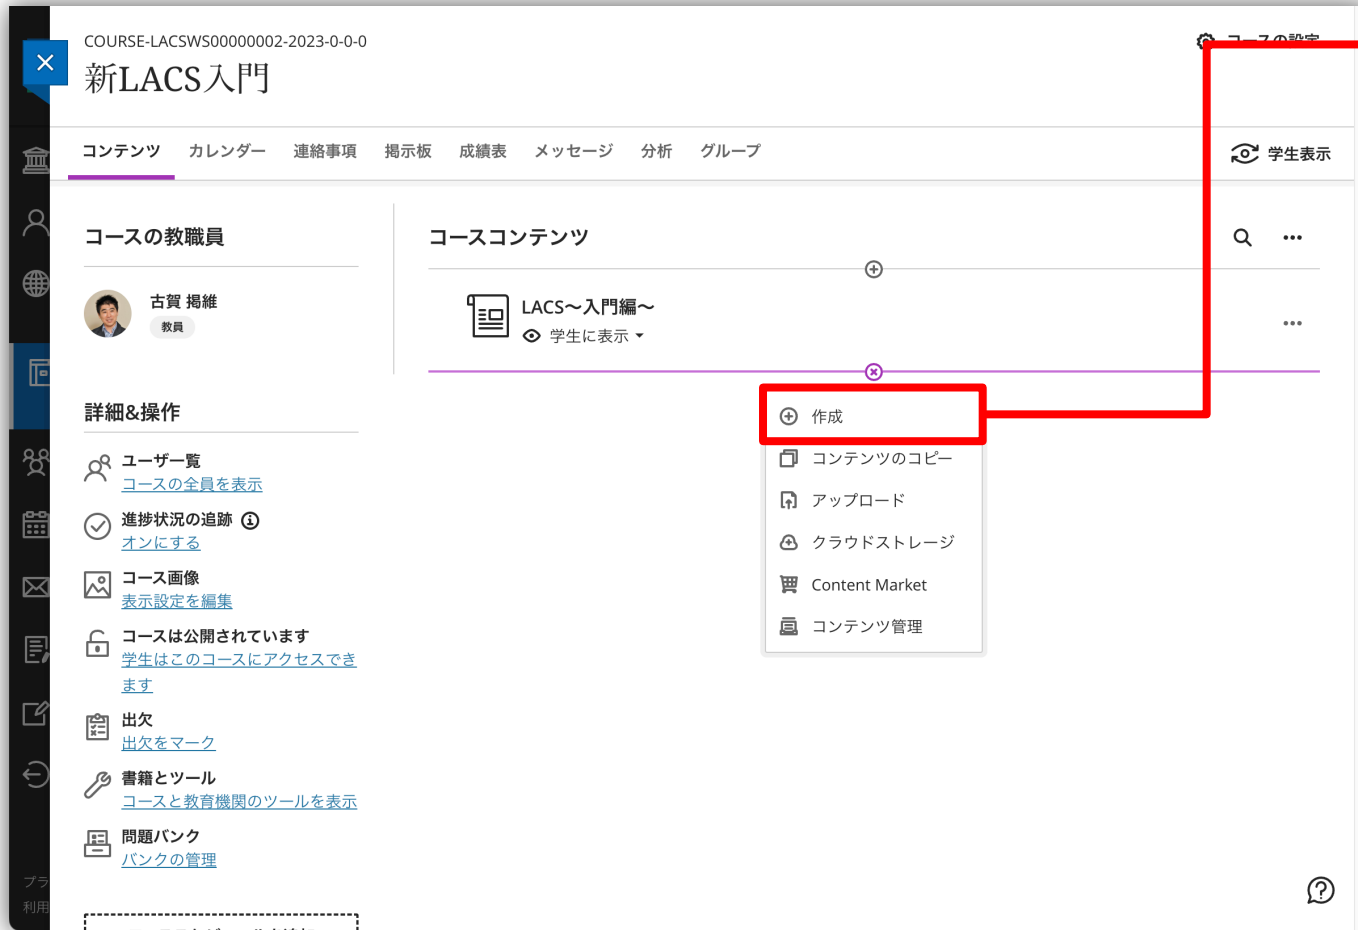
COURSE-LACSWS00000002-2023-0-0-0
新LACS入門

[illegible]

コンテンツ　カレンダー　連絡事項　掲示板　成績表　メッセージ　分析　グループ

学生表示

コースの教職員

古賀 掲維
教員

詳細&操作

ユーザー覧
コースの全員を表示

進捗状況の追跡
オンにする

コース画像
表示設定を編集

コースは公開されています
学生はこのコースにアクセスできます

出欠
出欠をマーク

書籍とツール
コースと教育機関のツールを表示

問題バンク
バンクの管理

コースコンテンツ

LACS〜入門編〜
学生に表示

作成
コンテンツのコピー
アップロード
クラウドストレージ
Content Market
コンテンツ管理

プラ
利用